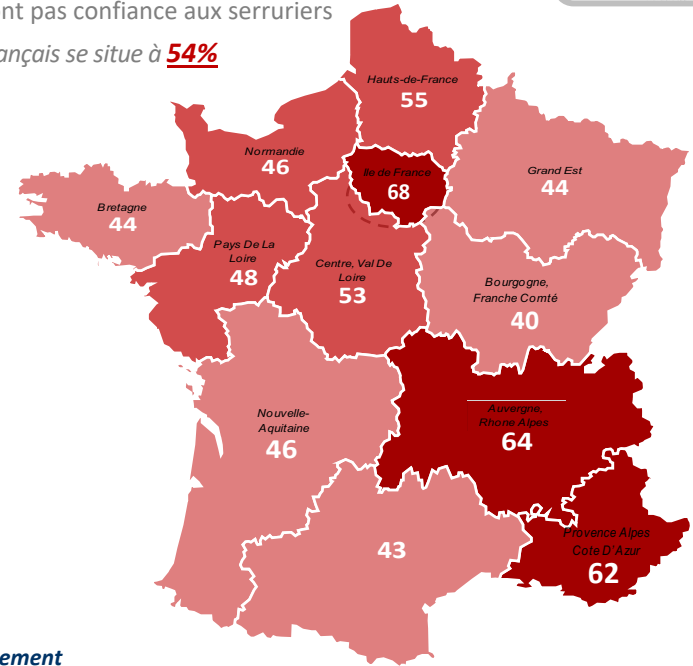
nt pas confiance aux serruriers

ançais se situe à **54%**

Hauts-de-France
55

Normandie
46

Ile de France
68

Grand Est
44

Bretagne
44

Pays De La Loire
48

Centre, Val De Loire
53

Bourgogne, Franche Comté
40

Nouvelle-Aquitaine
46

Auvergne, Rhone Alpes
64

43

Provence Alpes Cote D'Azur
62

ement